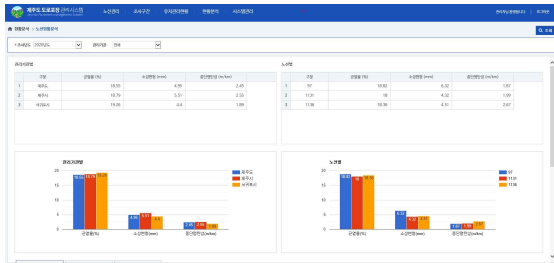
제주도 도로포장 관리시스템
Jeju-do Pavement Management System

노면관리 조사구간 유지관리현황 현황분석 시스템관리

관리자(도로관리과) 로그아웃

현황분석 > 노면현황분석

조사년도 2020년도 관리기관 전체

조회

관리기관별

| | 구분 | 균열률(%) | 소성변형(mm) | 종단평탄성(m/km) |
|---|---|---|---|---|
| 1 | 제주도 | 18.83 | 4.55 | 2.40 |
| 2 | 제주시 | 18.79 | 5.31 | 2.33 |
| 3 | 서귀포시 | 19.26 | 4.4 | 1.99 |

노선별

| | 구분 | 균열률(%) | 소성변형(mm) | 종단평탄성(m/km) |
|---|---|---|---|---|
| 1 | 97 | 19.82 | 6.32 | 1.87 |
| 2 | 1131 | 18 | 4.32 | 1.99 |
| 3 | 1136 | 18.36 | 4.31 | 2.67 |

관리기관별

제주도
제주시
서귀포시

25
20
15
10
5
0

18.83 18.79 19.26
4.55 5.31 4.4
2.40 2.33 1.99

균열률(%) 소성변형(mm) 종단평탄성(m/km)

노선별

97
1131
1136

25
20
15
10
5
0

19.82 18 18.36
6.32 4.32 4.31
1.87 1.99 2.67

균열률(%) 소성변형(mm) 종단평탄성(m/km)